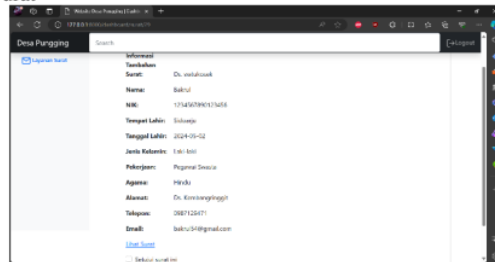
Website Desa Pungging | Dash ×

127.0.0.1:8000/dashboard/surat/9

Desa Pungging

Search

Logout

Layanan Surat

Informasi Tambahan Surat: Ds. welahsawit

Nama: Bakrul

NIK: 1234567890123456

Tempat Lahir: Sidoarjo

Tanggal Lahir: 2024-05-02

Jenis Kelamin: Laki-laki

Pekerjaan: Pegawai Swasta

Agama: Hindu

Alamat: Ds. Kembangringgit

Telepon: 0887125471

Email: bakrul34@gmail.com

Lihat Surat

Setujui surat ini